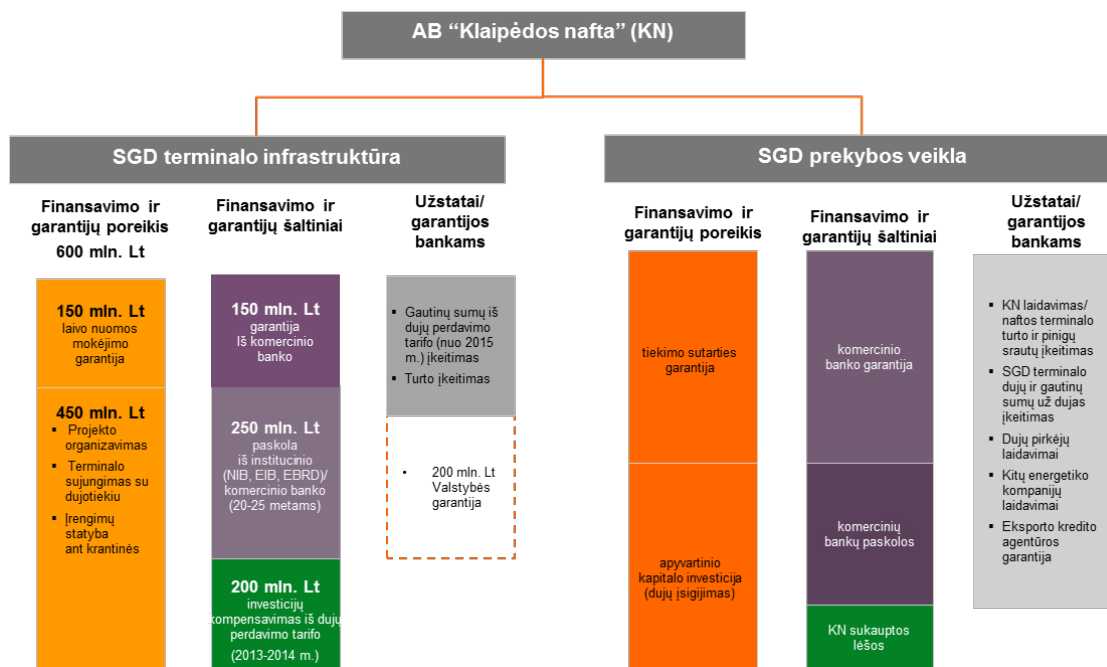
AB “Klaipėdos nafta” (KN)

SGD terminalo infrastruktūra

Finansavimo ir garantijų poreikis 600 mln. Lt

150 mln. Lt laivo nuomos mokėjimo garantija

450 mln. Lt
▪ Projekto organizavimas
▪ Terminalo sujungimas su dujotiekiu
▪ Įrengimų statyba ant krantinės

Finansavimo ir garantijų šaltiniai

150 mln. Lt garantija Iš komercinio banko

250 mln. Lt paskola iš institucinio (NIB, EIB, EBRD)/ komercinio banko (20-25 metams)

200 mln. Lt investicijų kompensavimas iš dujų perdavimo tarifo (2013-2014 m.)

Užstatai/ garantijos bankams

▪ Gautinų sumų iš dujų perdavimo tarifo (nuo 2015 m.) įkeitimas
▪ Turto įkeitimas

• 200 mln. Lt Valstybės garantija

SGD prekybos veikla

Finansavimo ir garantijų poreikis

tiekimo sutarties garantija

apyvartinio kapitalo investicija (dujų įsigijimas)

Finansavimo ir garantijų šaltiniai

komercinio banko garantija

komercinių bankų paskolos

KN sukauptos lėšos

Užstatai/ garantijos bankams

▪ KN laidavimas/ naftos terminalo turto ir pinigų srautų įkeitimas
▪ SGD terminalo dujų ir gautinų sumų už dujas įkeitimas
▪ Dujų pirkėjų laidavimai
▪ Kitų energetiko kompanijų laidavimai
▪ Eksporto kredito agentūros garantija